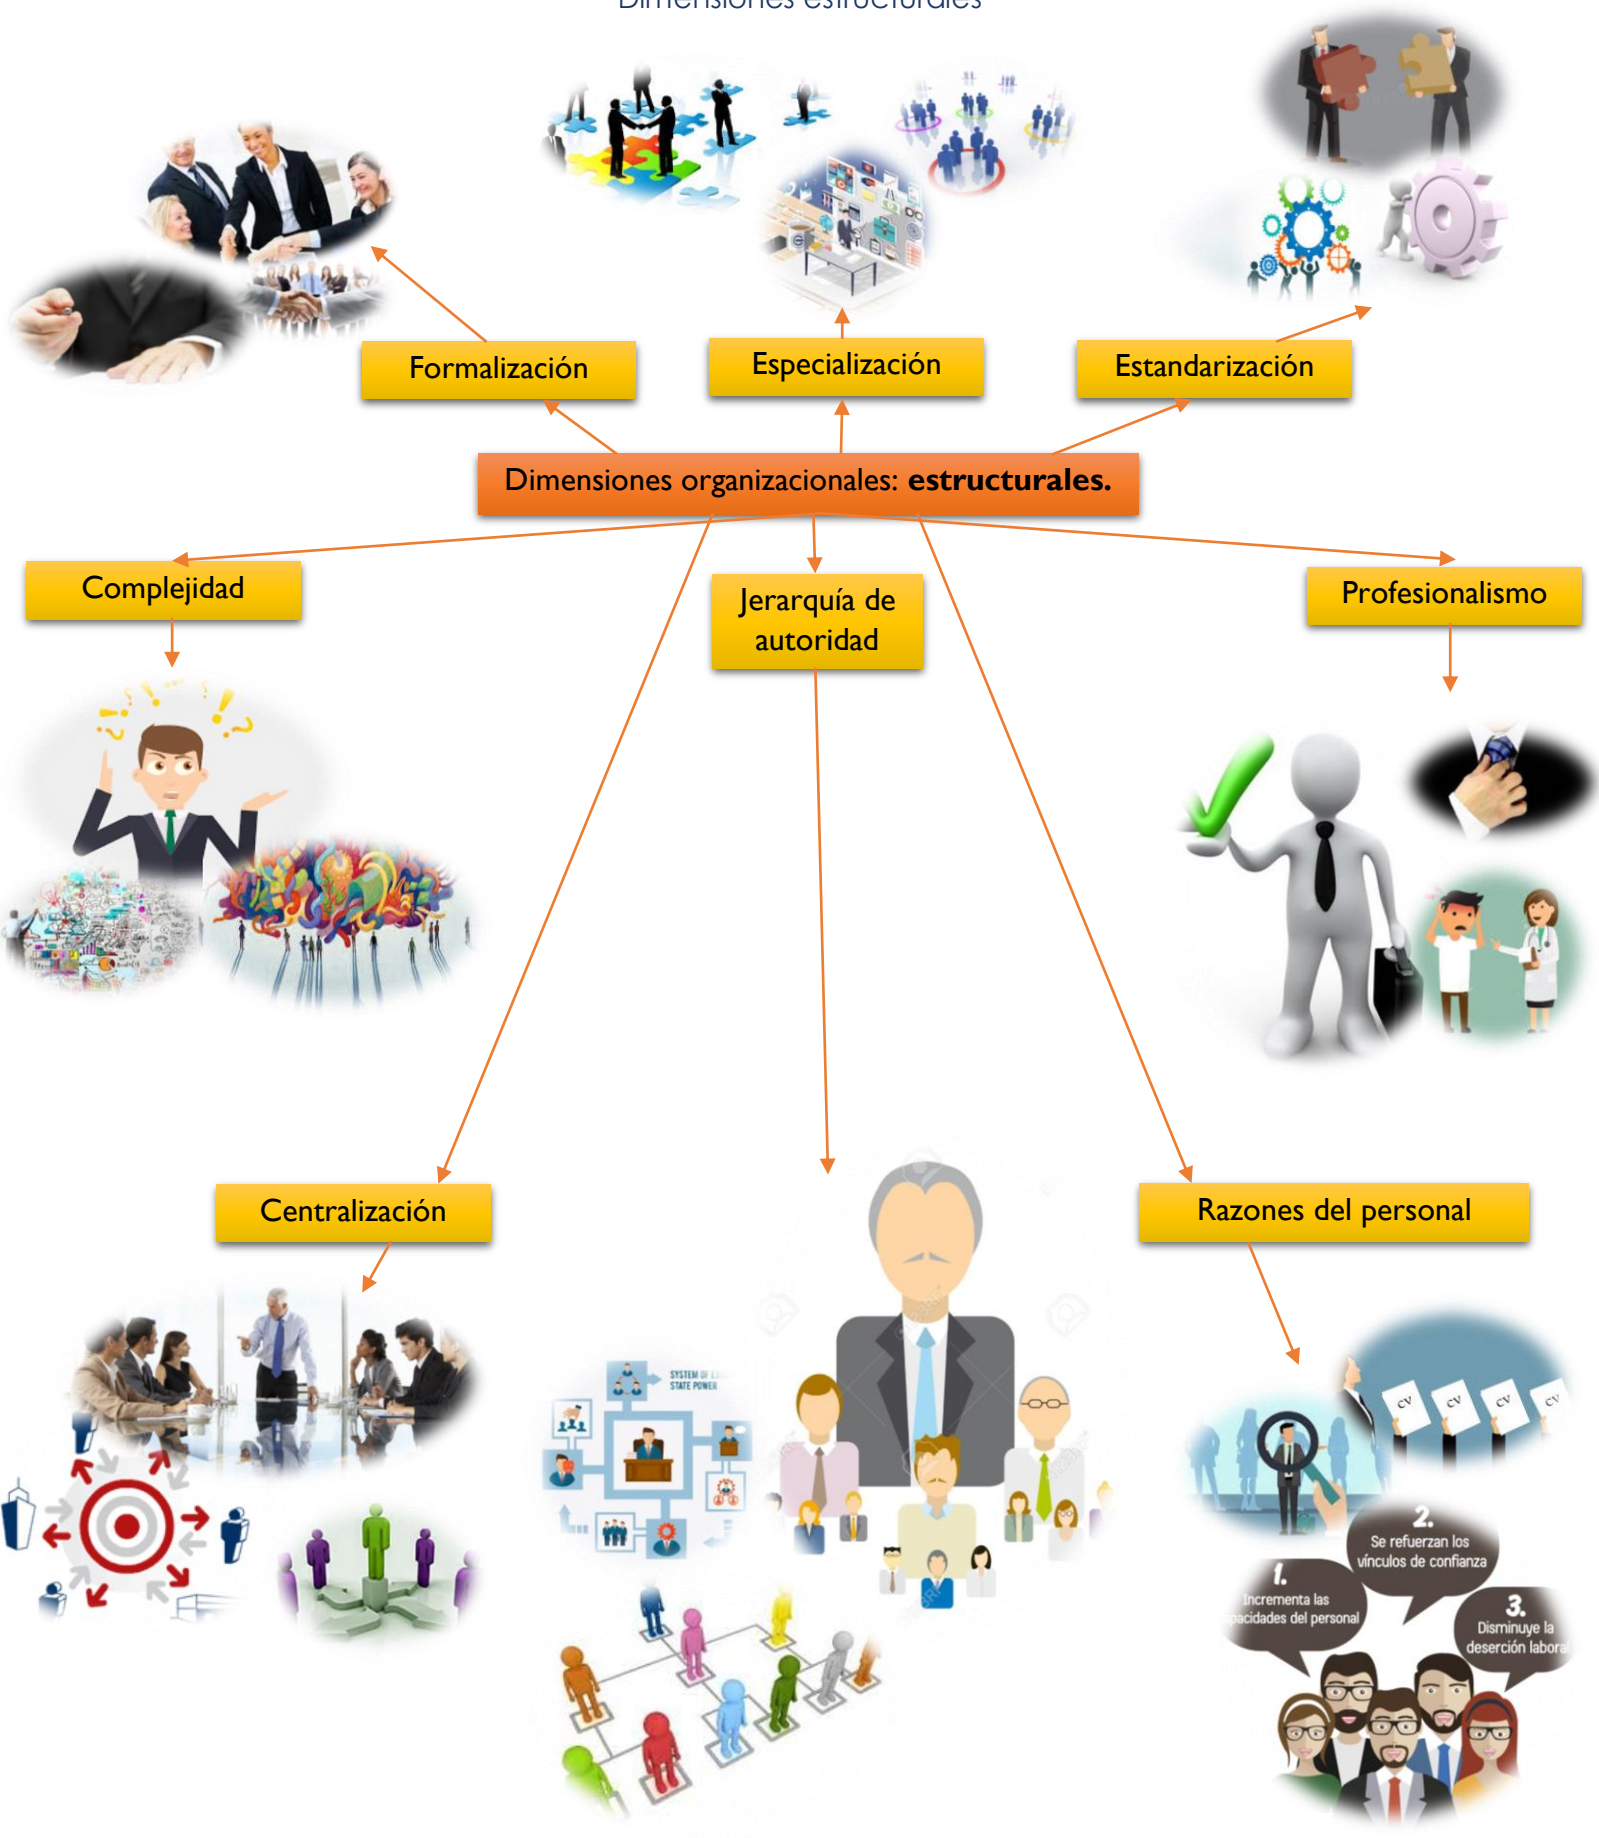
Dimensiones estructurales

Formalización

Especialización

Estandarización

Dimensiones organizacionales: **estructurales.**

Complejidad

Jerarquía de autoridad

Profesionalismo

Centralización

Razones del personal

SYSTEM OF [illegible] STATE POWER

CV CV CV CV

1. Incrementa las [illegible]pacidades del personal

2. Se refuerzan los vínculos de confianza

3. Disminuye la deserción labora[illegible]